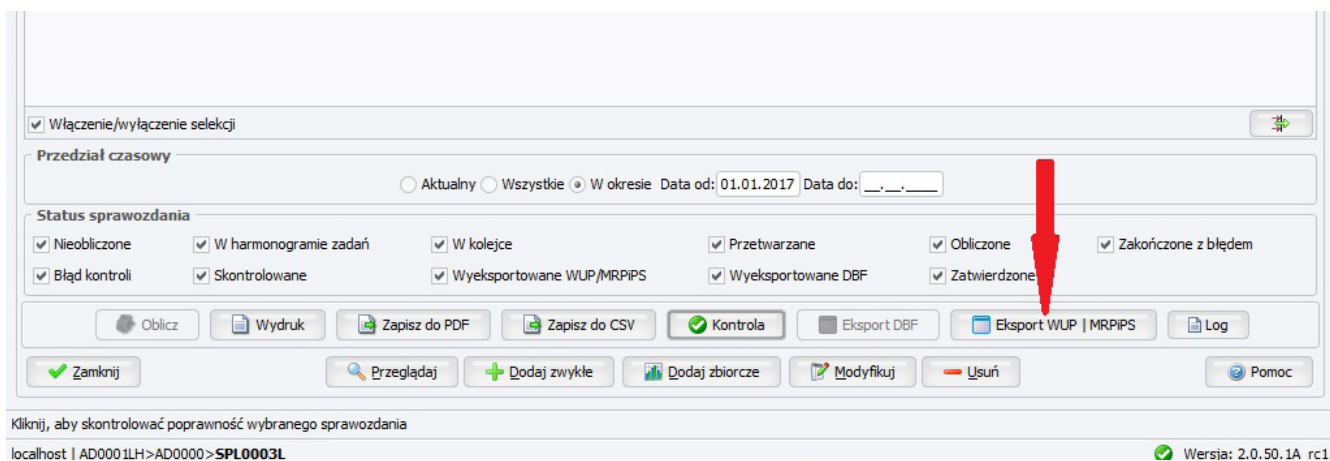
Włączenie/wyłączenie selekcji

Przedział czasowy

Aktualny Wszystkie W okresie Data od: 01.01.2017 Data do: __.__.____

Status sprawozdania

Nieobliczone W harmonogramie zadań W kolejce Przetwarzane Obliczone Zakończone z błędem

Błąd kontroli Skontrolowane Wyeksportowane WUP/MRPiPS Wyeksportowane DBF Zatwierdzone

Oblicz Wydruk Zapisz do PDF Zapisz do CSV Kontrola Eksport DBF Eksport WUP | MRPiPS Log

Zamknij Przeglądaj Dodaj zwykłe Dodaj zbiorcze Modyfikuj Usuń Pomoc

Kliknij, aby skontrolować poprawność wybranego sprawozdania

localhost | AD0001LH>AD0000>SPL0003L

Wersja: 2.0.50.1A rc1